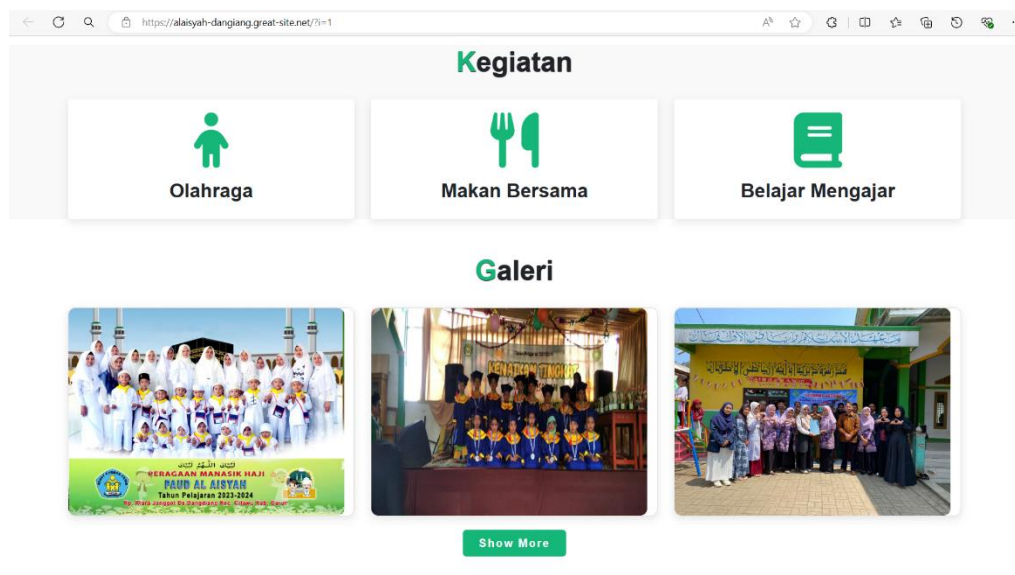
https://alaisyah-dangiang.great-site.net/?i=1

Kegiatan

Olahraga

Makan Bersama

Belajar Mengajar

Galeri

PERAGAAN MANASIK HAJI
PAUD AL AISYAH
Tahun Pelajaran 2023-2024
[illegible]

KENAIKAN TINGKAT

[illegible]

Show More